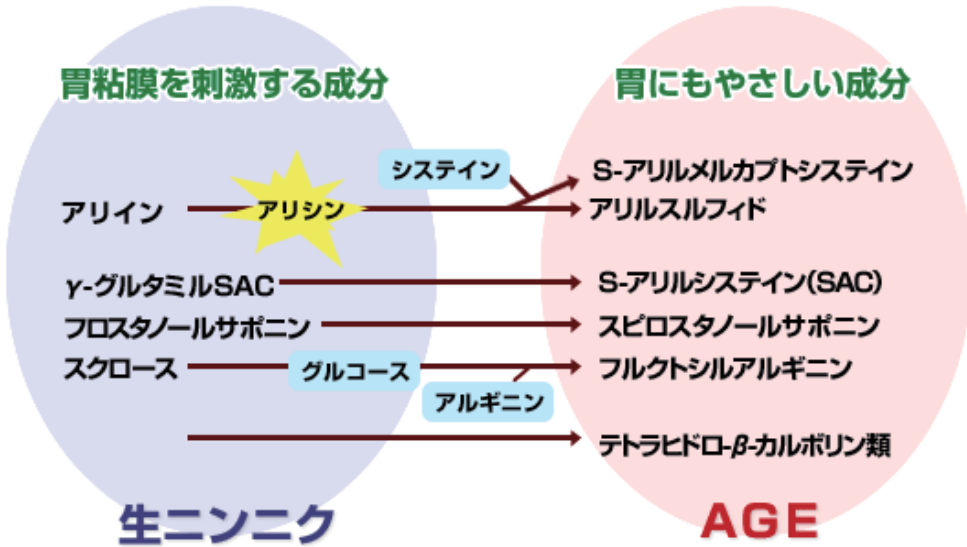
胃粘膜を刺激する成分

胃にもやさしい成分

システイン

S-アリルメルカプトシステイン

アリイン

アリシン

アリルスルフィド

γ-グルタミルSAC

S-アリルシステイン(SAC)

フロスタノールサポニン

スピロスタノールサポニン

スクロース

グルコース

フルクトシルアルギニン

アルギニン

テトラヒドロ-β-カルボリン類

生ニンニク

AGE